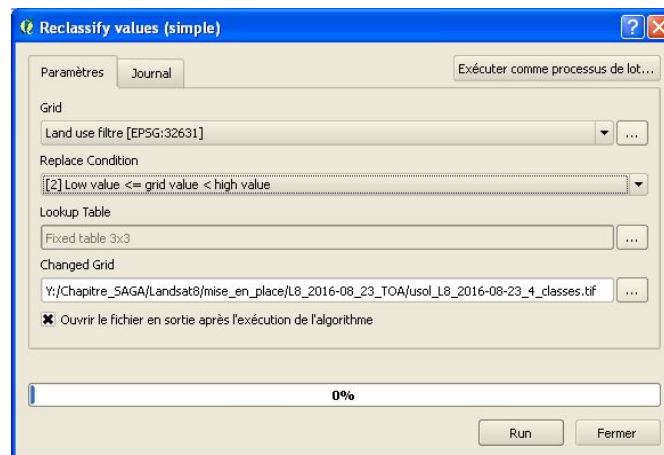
Reclassify values (simple)

Paramètres | Journal | Exécuter comme processus de lot...

Grid
Land use filtre [EPSG:32631] ...

Replace Condition
[2] Low value <= grid value < high value

Lookup Table
Fixed table 3x3 ...

Changed Grid
Y:/Chapitre_SAGA/Landsat8/mise_en_place/L8_2016-08_23_TOA/usol_L8_2016-08-23_4_classes.tif ...

Ouvrir le fichier en sortie après l'exécution de l'algorithme

0%

Run | Fermer